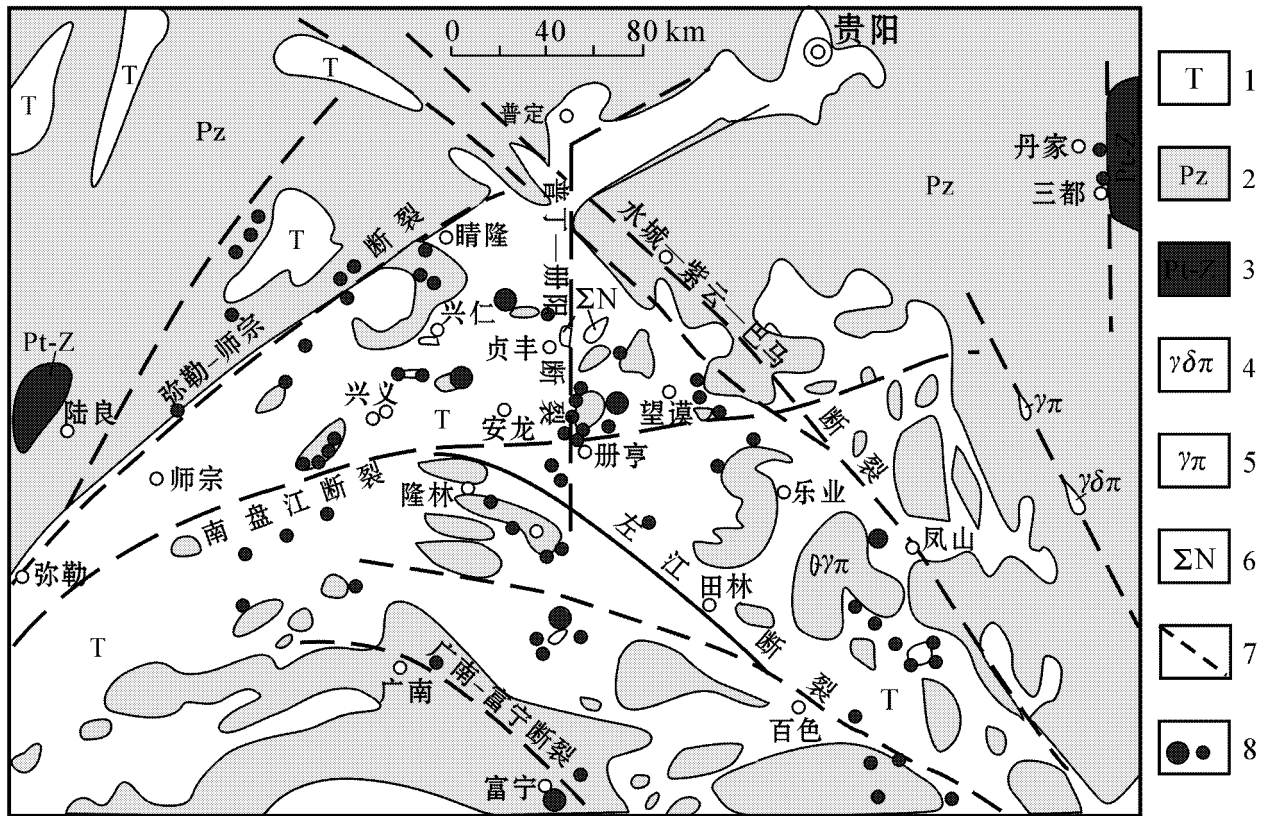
0 40 80 km
贵阳
T
T
T
T
Pz
Pz
普定
丹家
三都
Pt-Z
普丁—冊阳断裂
水城—紫云—巴马
晴隆
断裂
弥勒—师宗
兴仁
ΣN
贞丰
Pt-Z
陆良
兴义
T
安龙
望谟
断裂
$\gamma\pi$
$\gamma\delta\pi$
册亨
师宗
南盘江断裂
隆林
乐业
左江田林断裂
凤山
$\theta\gamma\pi$
弥勒
T
广南
广南—富宁断裂
T
百色
富宁

| T | 1 |
|---|---|
| Pz | 2 |
| Pt-Z | 3 |
| $\gamma\delta\pi$ | 4 |
| $\gamma\pi$ | 5 |
| ΣN | 6 |
| | 7 |
| | 8 |